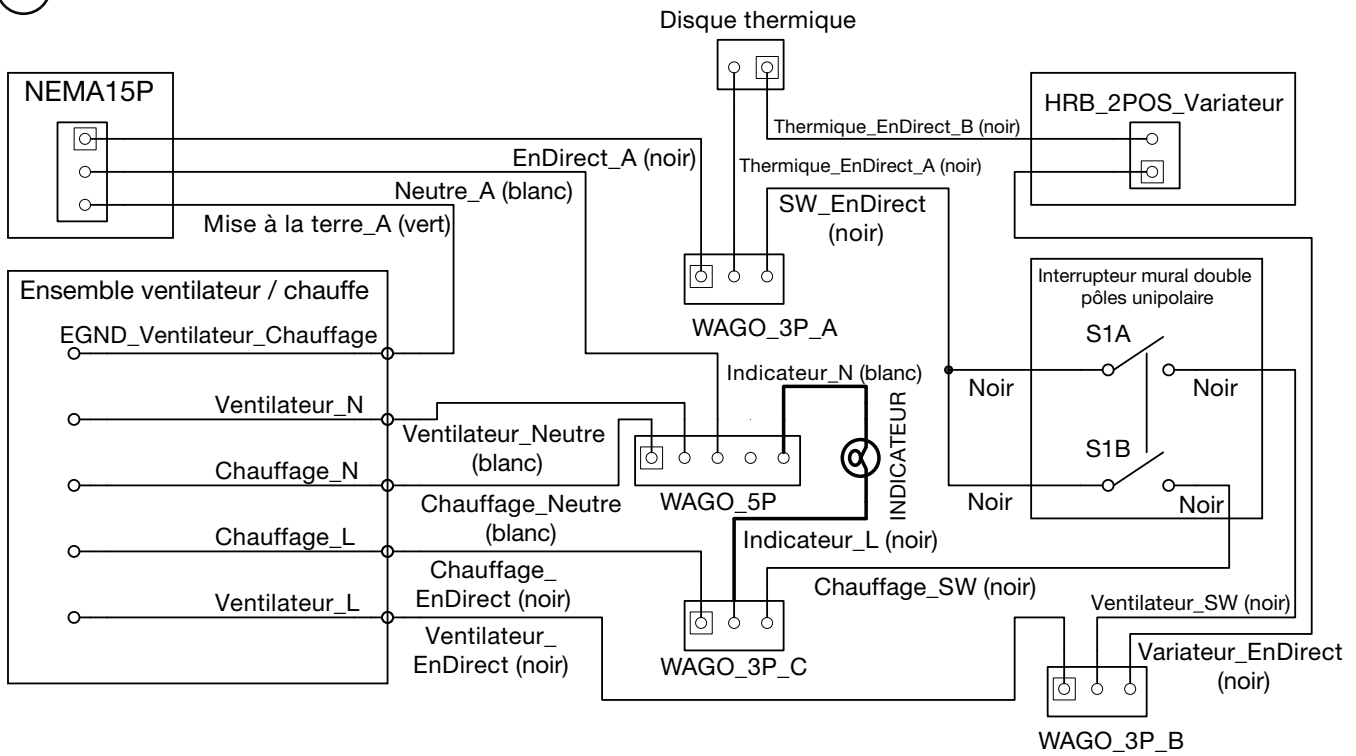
Disque thermique

NEMA15P

HRB_2POS_Variateur

Thermique_EnDirect_B (noir)

EnDirect_A (noir)

Thermique_EnDirect_A (noir)

Neutre_A (blanc)

SW_EnDirect (noir)

Mise à la terre_A (vert)

Ensemble ventilateur / chauffe

Interrupteur mural double pôles unipolaire

EGND_Ventilateur_Chauffage

WAGO_3P_A

S1A

Indicateur_N (blanc)

Noir

Noir

Ventilateur_N

INDICATEUR

Ventilateur_Neutre (blanc)

S1B

Chauffage_N

WAGO_5P

Noir

Noir

Chauffage_Neutre (blanc)

Chauffage_L

Indicateur_L (noir)

Chauffage_ EnDirect (noir)

Chauffage_SW (noir)

Ventilateur_L

Ventilateur_SW (noir)

Ventilateur_ EnDirect (noir)

WAGO_3P_C

Variateur_EnDirect (noir)

WAGO_3P_B